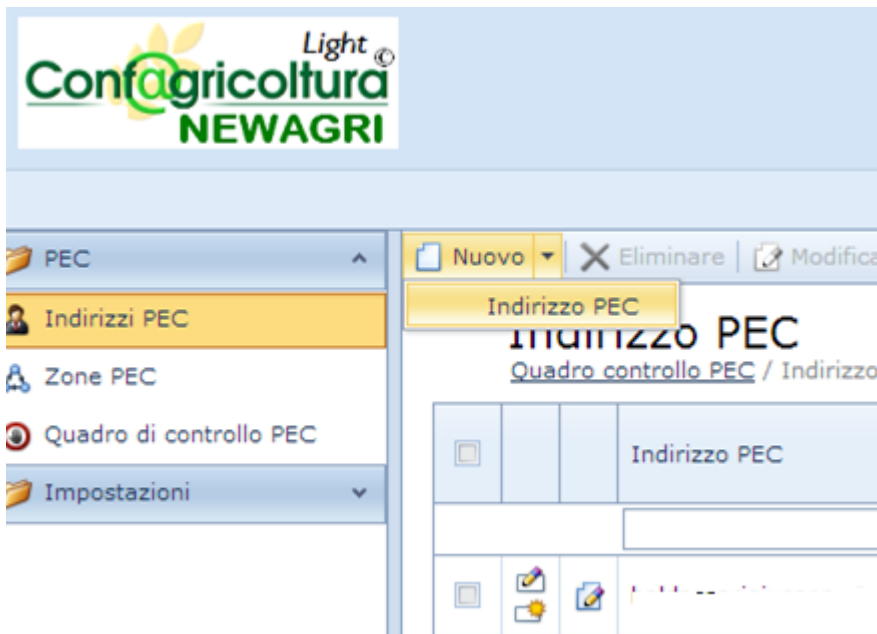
Light ©
Confagricoltura
NEWAGRI

PEC
Indirizzi PEC
Zone PEC
Quadro di controllo PEC
Impostazioni

Nuovo
Eliminare
Modifica
Indirizzo PEC

Indirizzo PEC
Quadro controllo PEC / Indirizzo

| | | | Indirizzo PEC |
|---|---|---|---|
| | | | |
| | | | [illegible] |